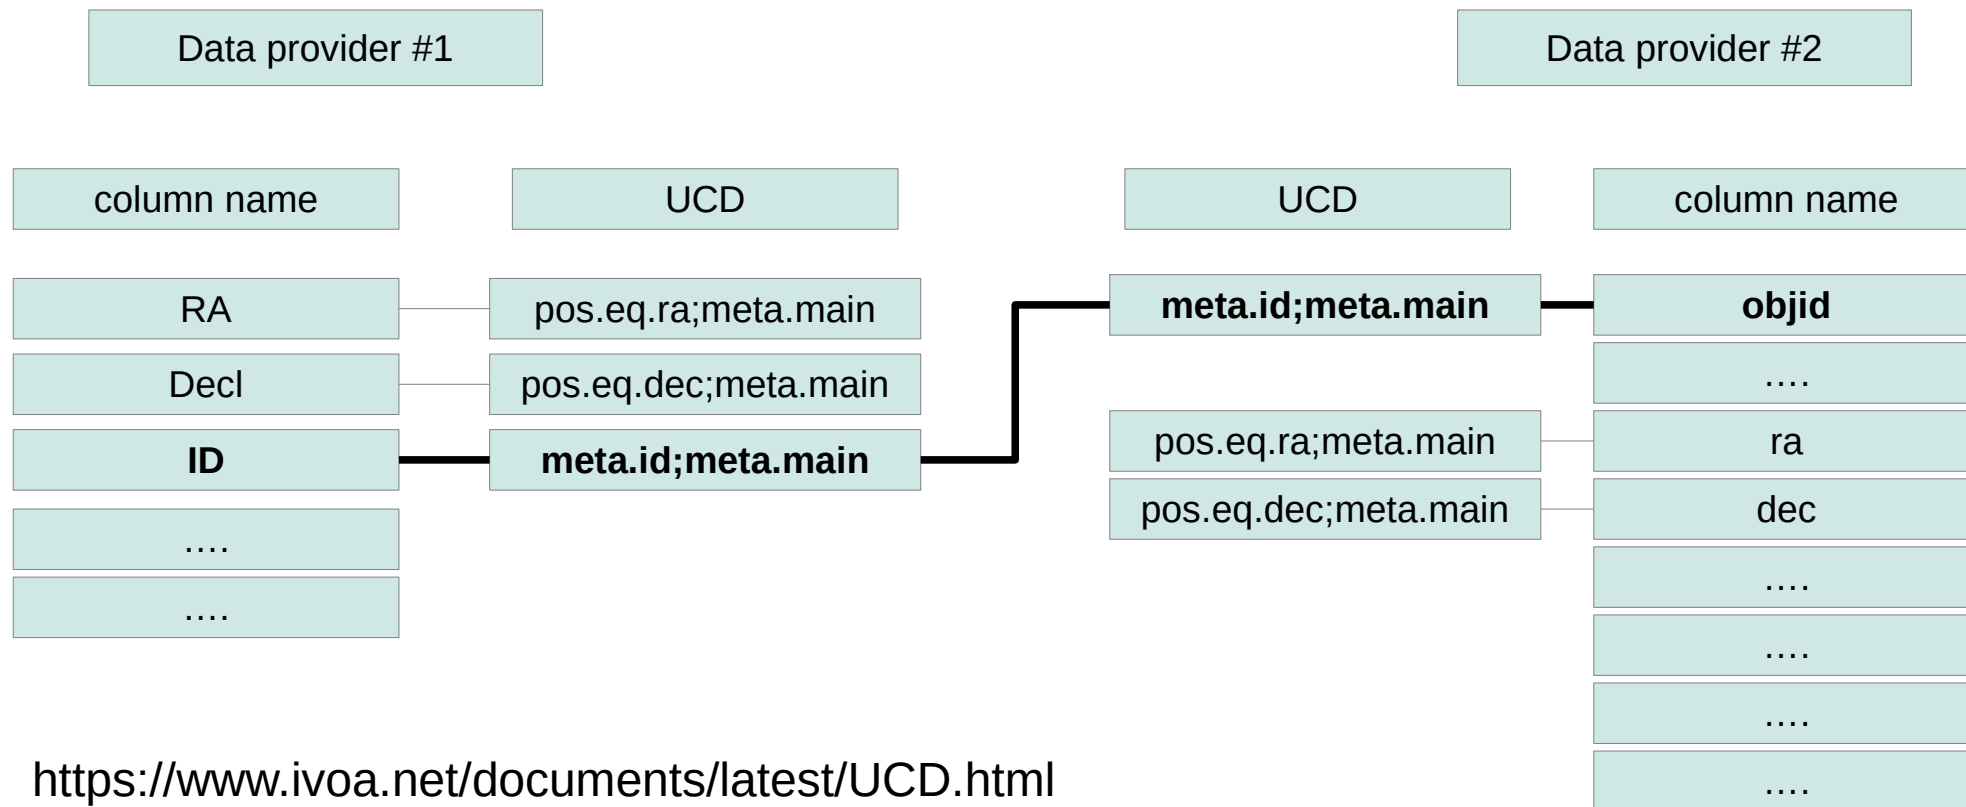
Data provider #1

Data provider #2

column name

UCD

UCD

column name

RA

pos.eq.ra;meta.main

meta.id;meta.main

objid

Decl

pos.eq.dec;meta.main

….

ID

meta.id;meta.main

pos.eq.ra;meta.main

ra

….

pos.eq.dec;meta.main

dec

….

….

….

….

https://www.ivoa.net/documents/latest/UCD.html

….